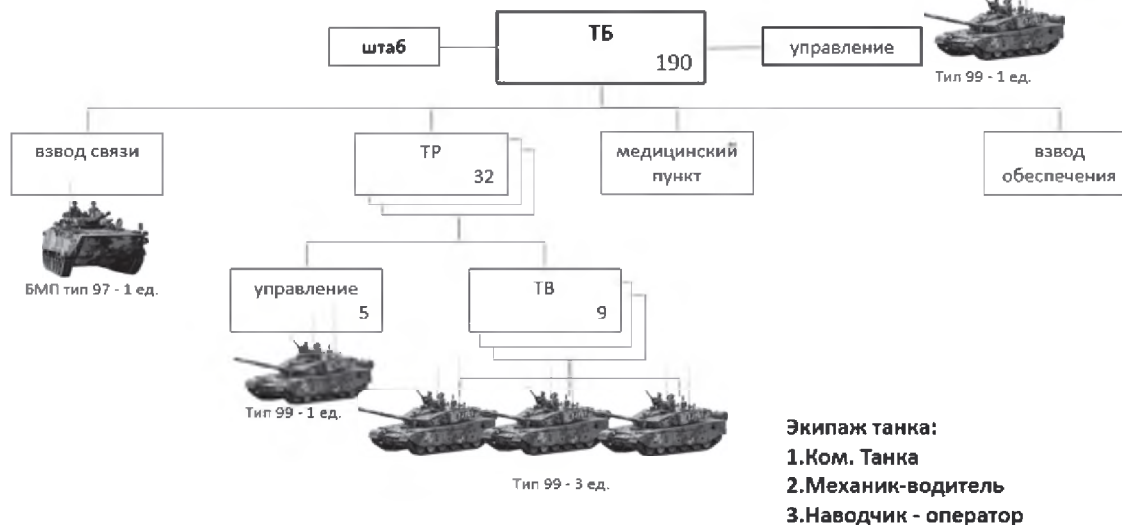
штаб

ТБ
190

управление

Тил 99 - 1 ед.

взвод связи

БМП тип 97 - 1 ед.

ТР
32

медицинский пункт

взвод обеспечения

управление
5

ТВ
9

Тип 99 - 1 ед.

Тип 99 - 3 ед.

Экипаж танка:
1.Ком. Танка
2.Механик-водитель
3.Наводчик - оператор